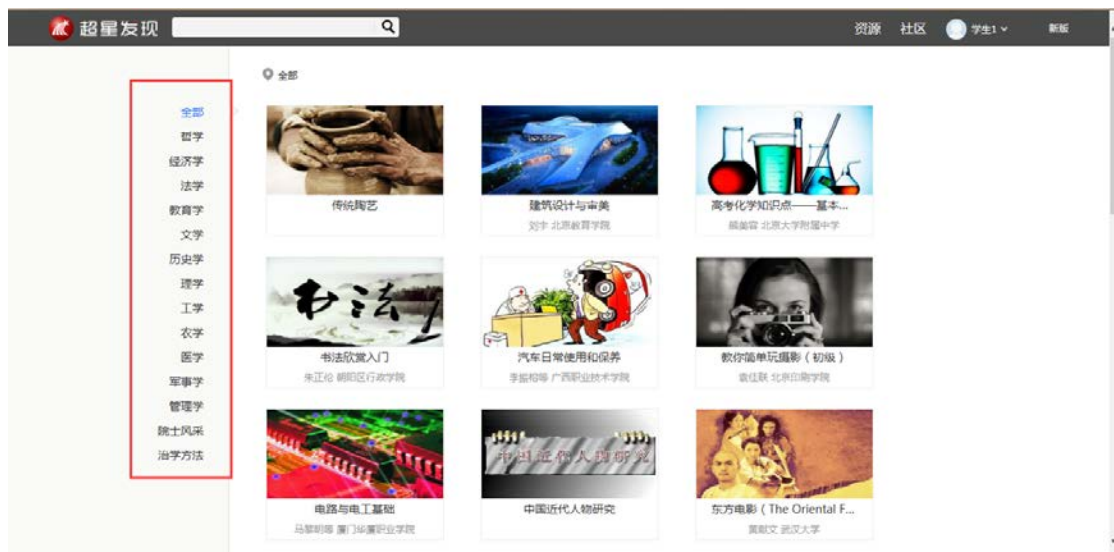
超星发现

资源 社区 学生1 新版

全部

全部
哲学
经济学
法学
教育学
文学
历史学
理学
工学
农学
医学
军事学
管理学
院士风采
治学方法

传统陶艺

建筑设计与审美
刘宇 北京教育学院

高考化学知识点——基本...
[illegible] 北京大学附属中学

书法
书法欣赏入门
朱正伦 朝阳区行政学院

汽车日常使用和保养
李振桐等 广西职业技术学院

教你简单玩摄影（初级）
袁任联 北京印刷学院

电路与电工基础
马黎明等 厦门华厦职业学院

中国近代人物研究
中国近代人物研究

东方电影（The Oriental F...
黄献文 武汉大学